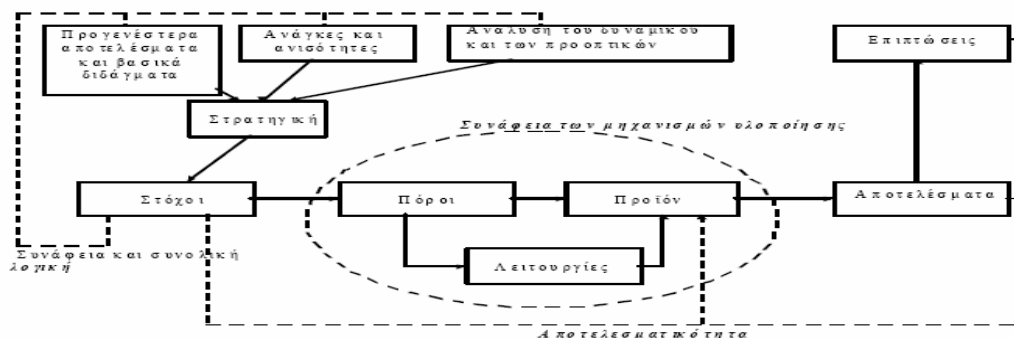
Προγενέστερα αποτελέσματα και βασικά διδάγματα

Ανάγκες και ανισότητες

Ανάλυση του δυναμικού και των προοπτικών

Επιπτώσεις

Στρατηγική

Συνάφεια των μηχανισμών υλοποίησης

Στόχοι

Πόροι

Προϊόν

Αποτελέσματα

Λειτουργίες

Συνάφεια και συνολική λογική

Αποτελεσματικότητα